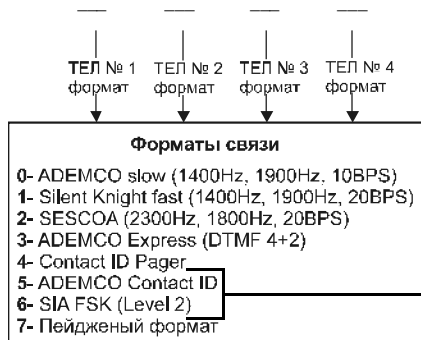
ТЕЛ № 1 формат

ТЕЛ № 2 формат

ТЕЛ № 3 формат

ТЕЛ № 4 формат

Форматы связи

0- ADEMCO slow (1400Hz, 1900Hz, 10BPS)
1- Silent Knight fast (1400Hz, 1900Hz, 20BPS)
2- SESCOA (2300Hz, 1800Hz, 20BPS)
3- ADEMCO Express (DTMF 4+2)
4- Contact ID Pager
5- ADEMCO Contact ID
6- SIA FSK (Level 2)
7- Пейдженый формат